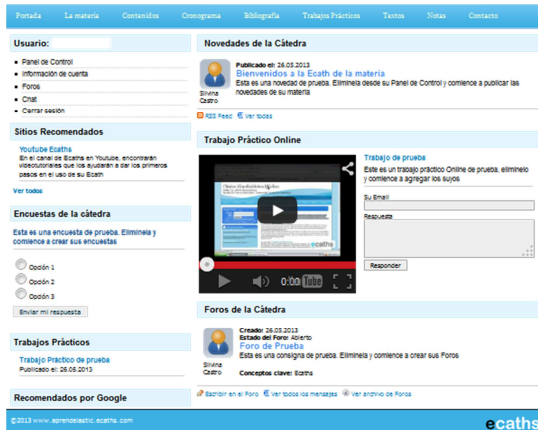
Portada La materia Contenidos Cronograma Bibliografía Trabajos Prácticos Textos Notas Contacto

Usuario:

- Panel de Control
- Información de cuenta
- Foros
- Chat
- Cerrar sesión

Sitios Recomendados

Youtube Ecaths
En el canal de Ecaths en Youtube, encontrarán videotutoriales que los ayudarán a dar los primeros pasos en el uso de su Ecath

Ver todos

Encuestas de la cátedra

Esta es una encuesta de prueba. Elimínela y comience a crear sus encuestas

Opción 1
Opción 2
Opción 3

Enviar mi respuesta

Trabajos Prácticos

Trabajo Práctico de prueba
Publicado el: 26.05.2013

Recomendados por Google

Novedades de la Cátedra

Publicado el: 26.05.2013
Bienvenidos a la Ecath de la materia
Esta es una novedad de prueba. Elimínela desde su Panel de Control y comience a publicar las novedades de su materia

Silvina Castro

RSS Feed Ver todas

Trabajo Práctico Online

ecaths

Trabajo de prueba
Este es un trabajo práctico Online de prueba, elimínelo y comience a agregar los suyos

Su Email

Respuesta

Responder

Foros de la Cátedra

Creado: 26.05.2013
Estado del Foro: Abierto
Foro de Prueba
Esta es una consigna de prueba. Elimínela y comience a crear sus Foros

Silvina Castro

Conceptos clave: Ecaths

Escribir en el Foro Ver todos los mensajes Ver archivo de Foros

©2013 www.aprendeiastic.ecaths.com

ecaths